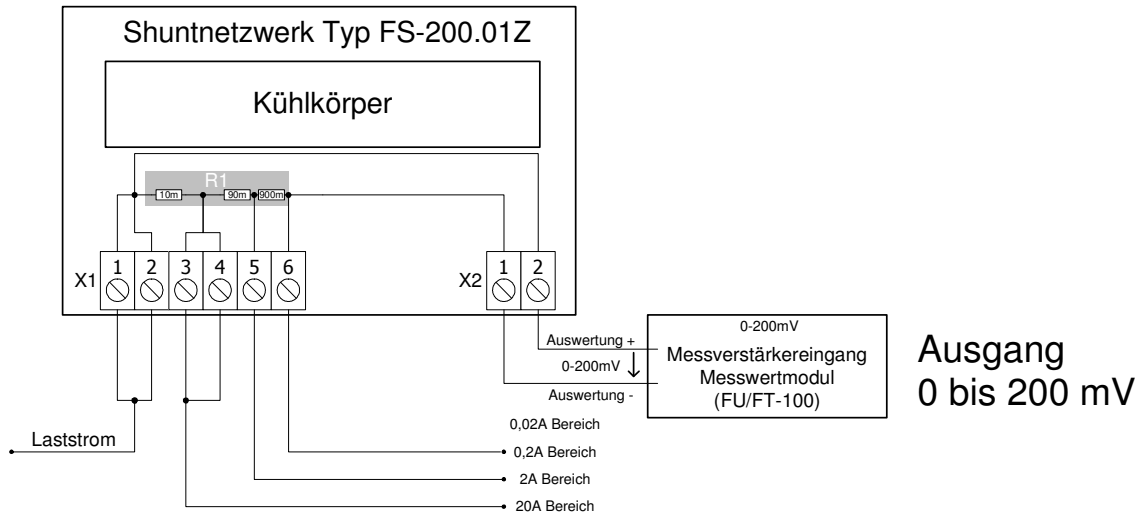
Shuntnetzwerk Typ FS-200.01Z

Kühlkörper

R1

10m

90m

900m

X1

1

2

3

4

5

6

X2

1

2

Auswertung +

0-200mV

0-200mV

Messverstärkereingang

Messwertmodul

(FU/FT-100)

Auswertung -

Ausgang
0 bis 200 mV

0,02A Bereich

Laststrom

0,2A Bereich

2A Bereich

20A Bereich